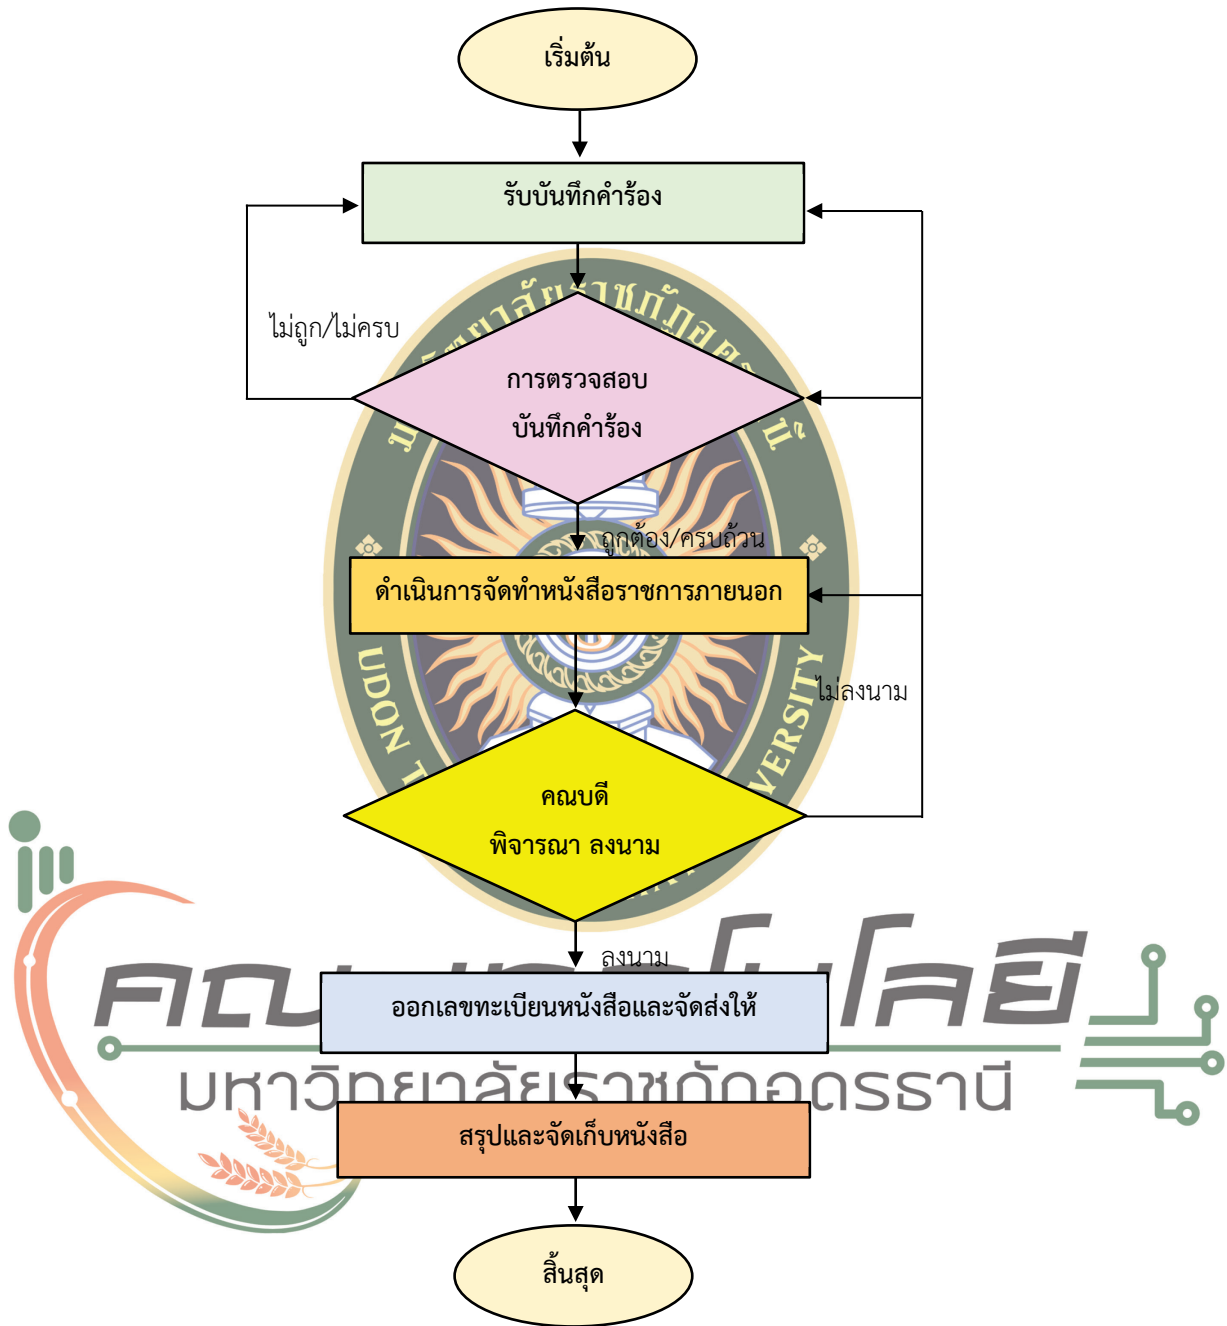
เริ่มต้น

รับบันทึกคำร้อง

ไม่ถูก/ไม่ครบ

การตรวจสอบ
บันทึกคำร้อง

ถูกต้อง/ครบถ้วน

ดำเนินการจัดทำหนังสือราชการภายนอก

ไม่ลงนาม

คณบดี
พิจารณา ลงนาม

ลงนาม

ออกเลขทะเบียนหนังสือและจัดส่งให้

สรุปและจัดเก็บหนังสือ

สิ้นสุด

UDON
VERSITY

คณะ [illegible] โลยี
มหาวิทยาลัยราชภัฏอุดรธานี